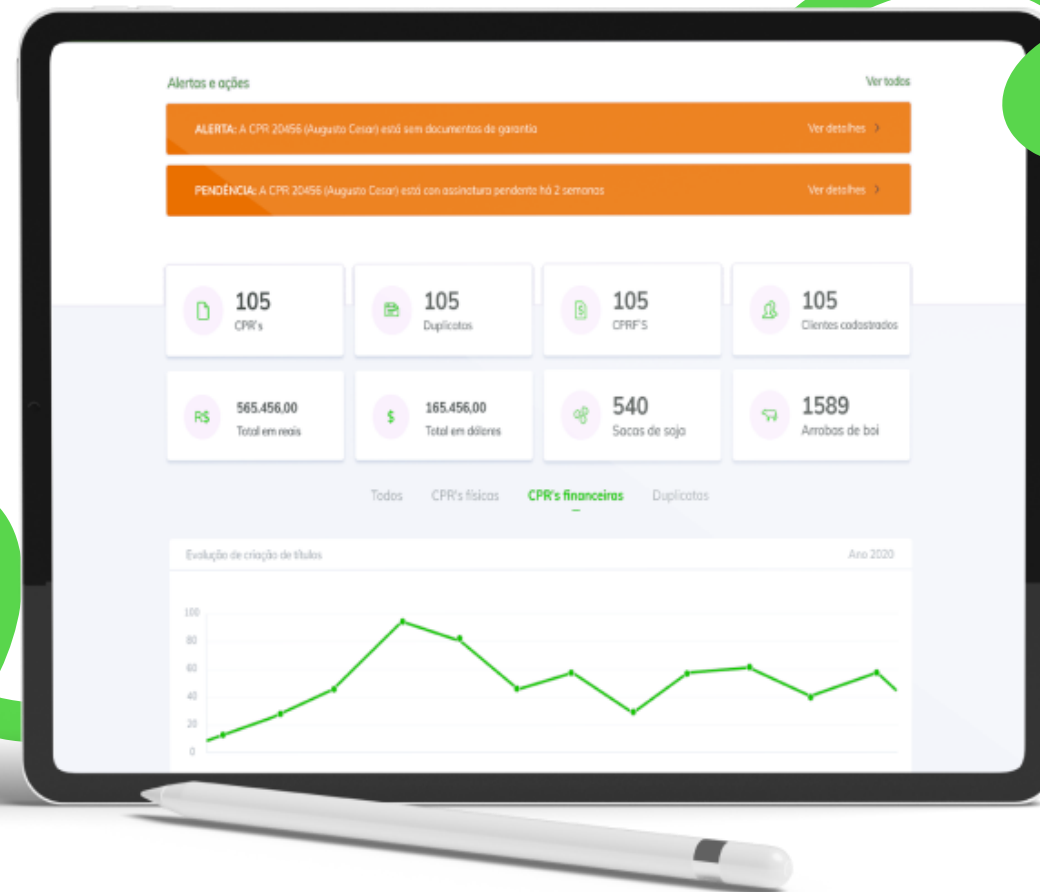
Alertas e ações

Ver todos

ALERTA: A CPR 20456 (Augusto Cesar) está sem documentos de garantia

Ver detalhes >

PENDÊNCIA: A CPR 20456 (Augusto Cesar) está com assinatura pendente há 2 semanas

Ver detalhes >

105
CPR's

105
Duplicatas

105
CPRF'S

105
Clientes cadastrados

R$ 565.456,00
Total em reais

$ 165.456,00
Total em dólares

540
Sacas de soja

1589
Arrobas de boi

Todos CPR's físicas CPR's financeiras Duplicatas

Evolução de criação de títulos

Ano 2020

100
80
60
40
20
0